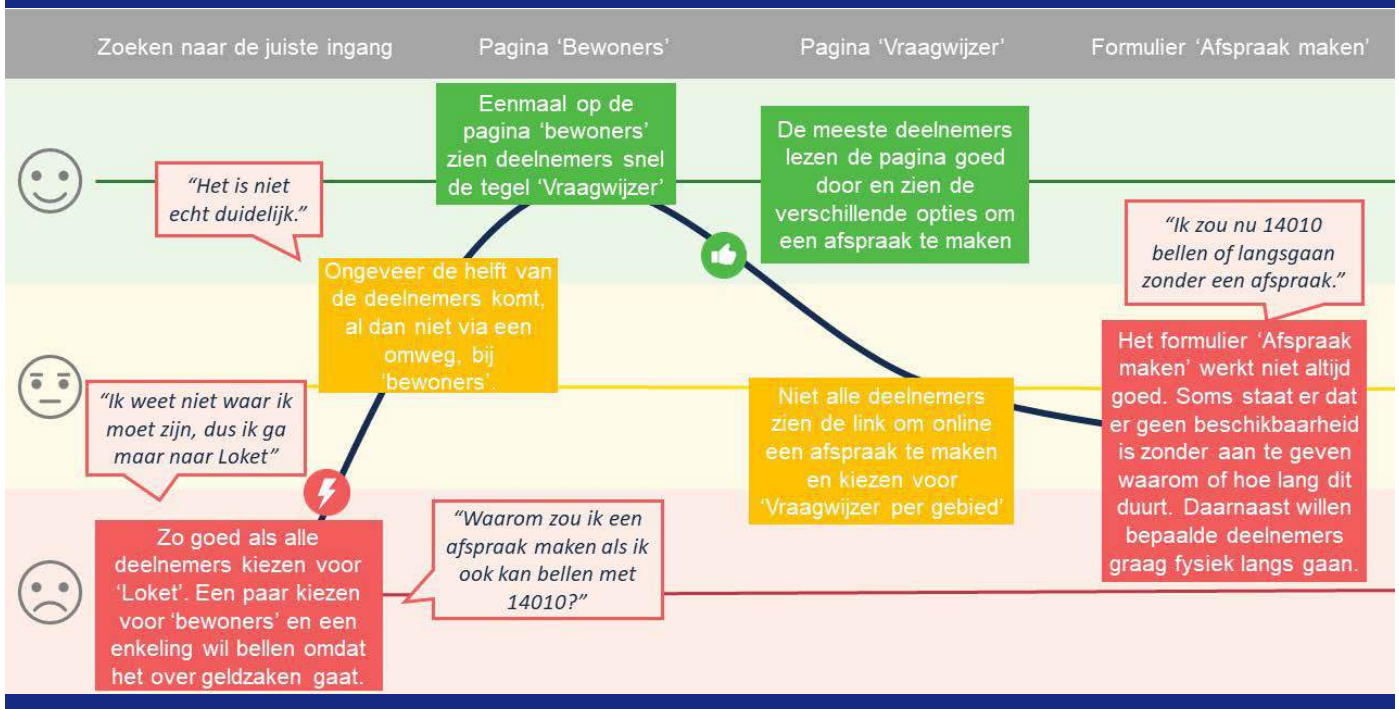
Zoeken naar de juiste ingang | Pagina 'Bewoners' | Pagina 'Vraagwijzer' | Formulier 'Afspraak maken'

"Het is niet echt duidelijk."

Eenmaal op de pagina 'bewoners' zien deelnemers snel de tegel 'Vraagwijzer'

De meeste deelnemers lezen de pagina goed door en zien de verschillende opties om een afspraak te maken

"Ik zou nu 14010 bellen of langsgaan zonder een afspraak."

Ongeveer de helft van de deelnemers komt, al dan niet via een omweg, bij 'bewoners'.

Het formulier 'Afspraak maken' werkt niet altijd goed. Soms staat er dat er geen beschikbaarheid is zonder aan te geven waarom of hoe lang dit duurt. Daarnaast willen bepaalde deelnemers graag fysiek langs gaan.

"Ik weet niet waar ik moet zijn, dus ik ga maar naar Loket"

Niet alle deelnemers zien de link om online een afspraak te maken en kiezen voor 'Vraagwijzer per gebied'

Zo goed als alle deelnemers kiezen voor 'Loket'. Een paar kiezen voor 'bewoners' en een enkeling wil bellen omdat het over geldzaken gaat.

"Waarom zou ik een afspraak maken als ik ook kan bellen met 14010?"